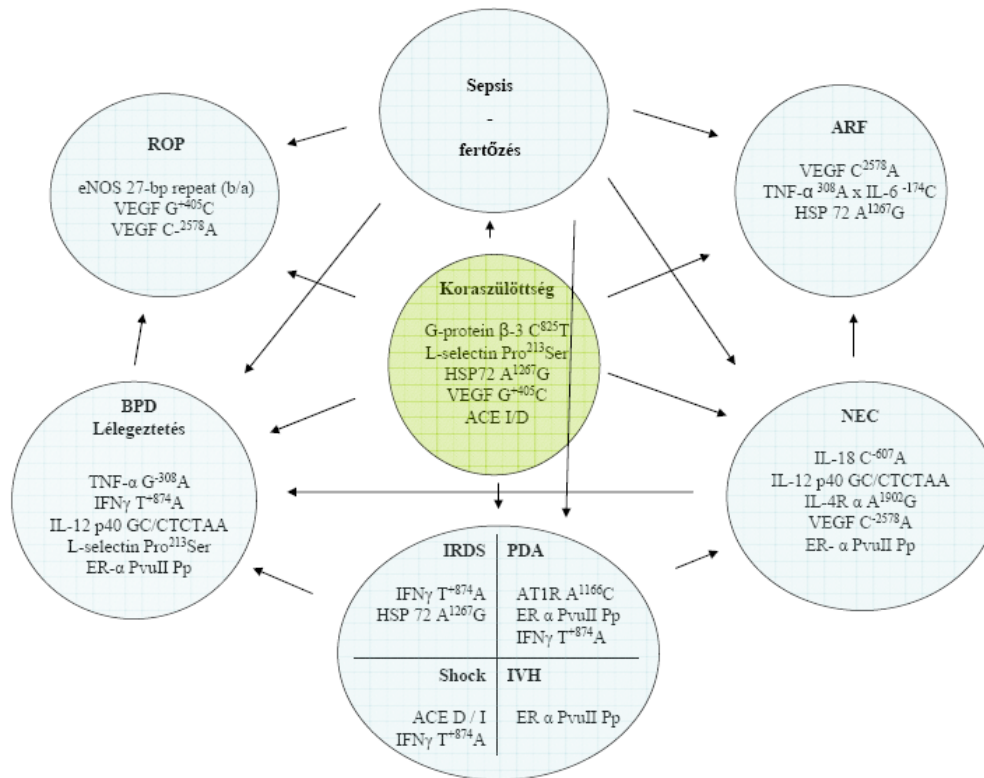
Sepsis
-
fertőzés

ROP

eNOS 27-bp repeat (b/a)
VEGF $G^{+405}C$
VEGF $C^{-2578}A$

ARF

VEGF $C^{2578}A$
TNF-$\alpha$ $^{308}A$ x IL-6 $^{-174}C$
HSP 72 $A^{1267}G$

Koraszülöttség

G-protein $\beta$-3 $C^{825}T$
L-selectin $Pro^{213}Ser$
HSP72 $A^{1267}G$
VEGF $G^{+405}C$
ACE I/D

BPD
Lélegeztetés

TNF-$\alpha$ $G^{-308}A$
IFN$\gamma$ $T^{+874}A$
IL-12 p40 GC/CTCTAA
L-selectin $Pro^{213}Ser$
ER-$\alpha$ PvuII Pp

NEC

IL-18 $C^{-607}A$
IL-12 p40 GC/CTCTAA
IL-4R $\alpha$ $A^{1902}G$
VEGF $C^{-2578}A$
ER- $\alpha$ PvuII Pp

| IRDS | PDA |
|---|---|
| IFN$\gamma$ $T^{+874}A$ HSP 72 $A^{1267}G$ | AT1R $A^{1166}C$ ER $\alpha$ PvuII Pp IFN$\gamma$ $T^{+874}A$ |
| Shock | IVH |
| ACE D / I IFN$\gamma$ $T^{+874}A$ | ER $\alpha$ PvuII Pp |